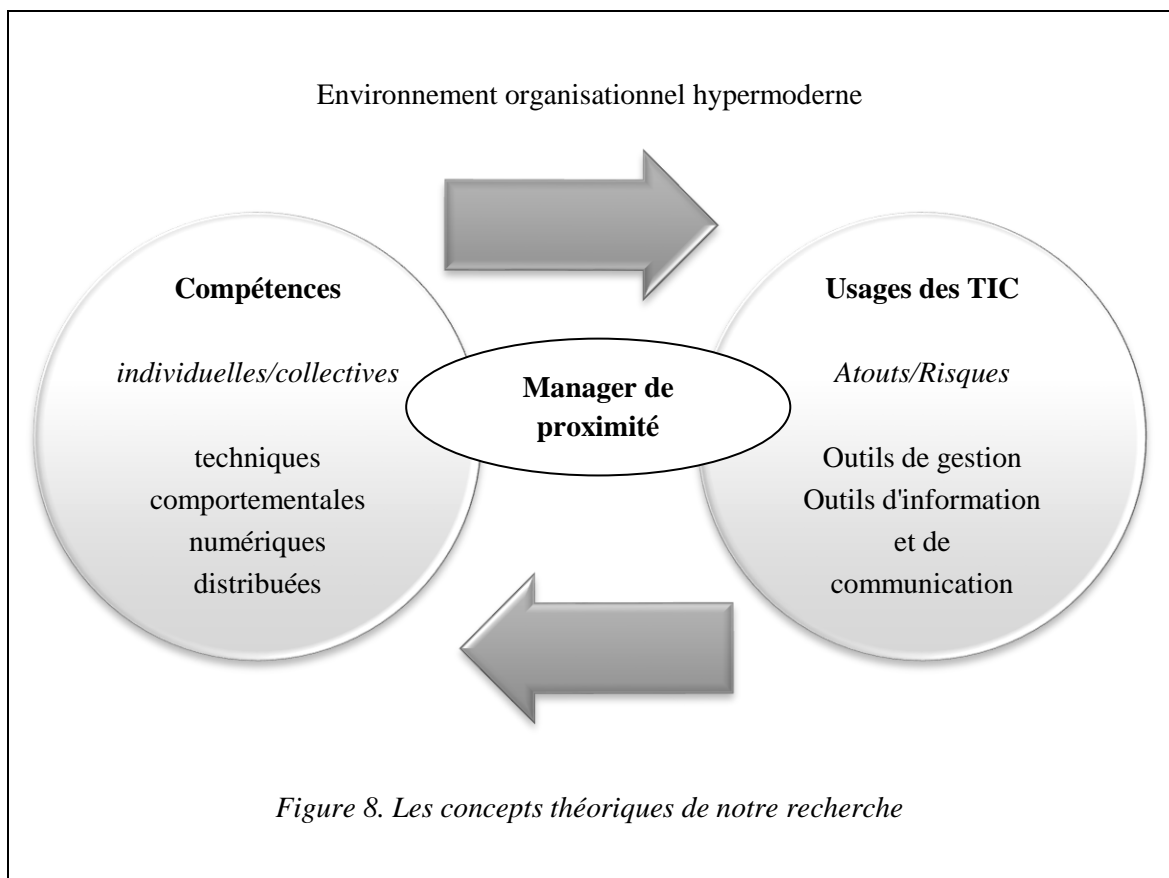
Environnement organisationnel hypermoderne

Compétences

*individuelles/collectives*

techniques
comportementales
numériques
distribuées

Manager de proximité

Usages des TIC

*Atouts/Risques*

Outils de gestion
Outils d'information et de communication

*Figure 8. Les concepts théoriques de notre recherche*